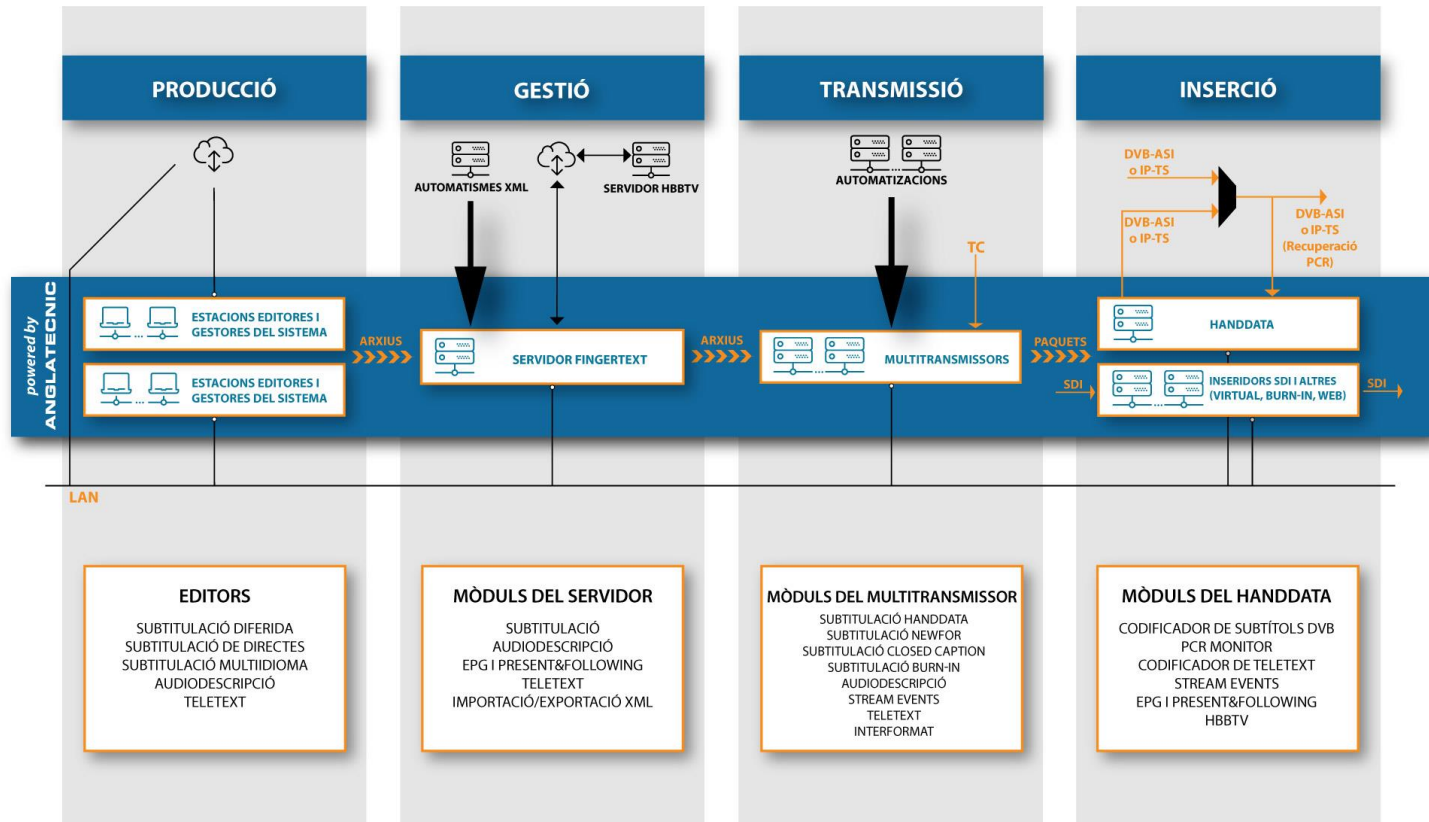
PRODUCCIÓ

GESTIÓ

TRANSMISSIÓ

INSERCIÓ

AUTOMATISMES XML

SERVIDOR HBBTV

AUTOMATIZACIONS

DVB-ASI o IP-TS

DVB-ASI o IP-TS

DVB-ASI o IP-TS (Recuperació PCR)

TC

powered by ANGLATECNIC

ESTACIONS EDITORES I GESTORES DEL SISTEMA

ESTACIONS EDITORES I GESTORES DEL SISTEMA

ARXIUS

SERVIDOR FINGERTEXT

ARXIUS

MULTITRANSMISSORS

PAQUETS

HANDDATA

SDI

INSERIDORS SDI I ALTRES (VIRTUAL, BURN-IN, WEB)

SDI

LAN

EDITORS
SUBTITULACIÓ DIFERIDA
SUBTITULACIÓ DE DIRECTES
SUBTITULACIÓ MULTIIDIOMA
AUDIODESCRIPCIÓ
TELETEXT

MÒDULS DEL SERVIDOR
SUBTITULACIÓ
AUDIODESCRIPCIÓ
EPG I PRESENT&FOLLOWING
TELETEXT
IMPORTACIÓ/EXPORTACIÓ XML

MÒDULS DEL MULTITRANSMISSOR
SUBTITULACIÓ HANDDATA
SUBTITULACIÓ NEWFOR
SUBTITULACIÓ CLOSED CAPTION
SUBTITULACIÓ BURN-IN
AUDIODESCRIPCIÓ
STREAM EVENTS
TELETEXT
INTERFORMAT

MÒDULS DEL HANDDATA
CODIFICADOR DE SUBTÍTOLS DVB
PCR MONITOR
CODIFICADOR DE TELETEXT
STREAM EVENTS
EPG I PRESENT&FOLLOWING
HBBTV